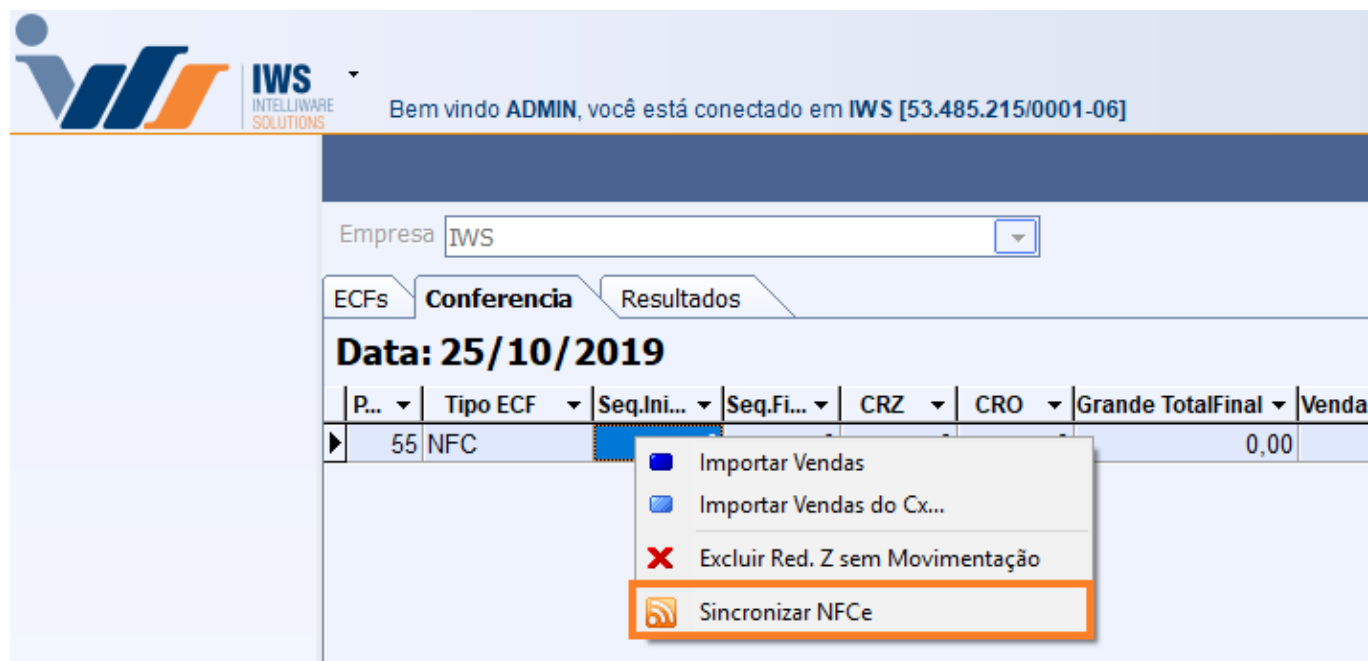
IWS
INTELLIWARE
SOLUTIONS

Bem vindo ADMIN, você está conectado em IWS [53.485.215/0001-06]

Empresa IWS

ECFs Conferencia Resultados

Data: 25/10/2019

| P... | Tipo ECF | Seq.Ini... | Seq.Fi... | CRZ | CRO | Grande TotalFinal | Venda |
|---|---|---|---|---|---|---|---|
| 55 | NFC | | | | | 0,00 | |

Importar Vendas
Importar Vendas do Cx...
Excluir Red. Z sem Movimentação
Sincronizar NFCe